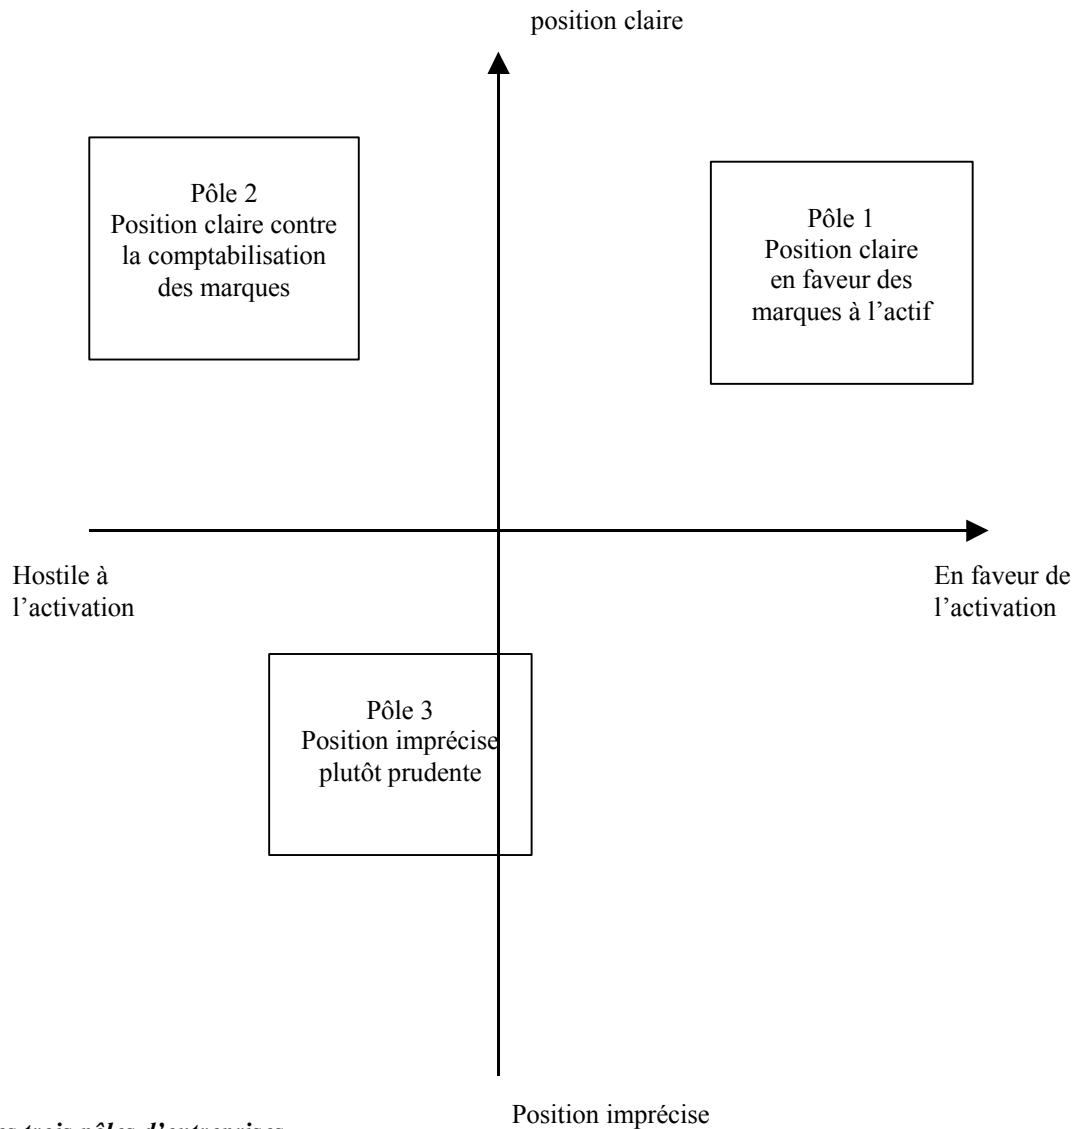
position claire

Pôle 2
Position claire contre la comptabilisation des marques

Pôle 1
Position claire en faveur des marques à l'actif

Hostile à l'activation

En faveur de l'activation

Pôle 3
Position imprécise plutôt prudente

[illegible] trois pôles d'entreprises

Position imprécise